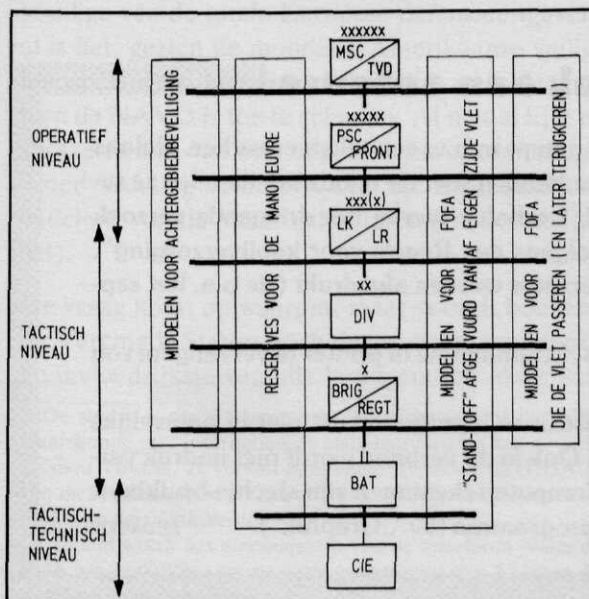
OPERATIEF NIVEAU

TACTISCH NIVEAU

TACTISCH-TECHNISCH NIVEAU

MIDDELEN VOOR ACHTERGEBIEDBEVEILIGING

RESERVES VOOR DE MANOEUVRE

xxxxxx
MSC
TVD

xxxxx
PSC
FRONT

xxx(x)
LK
LR

xx
DIV

x
BRIG
REGT

II
BAT

CIE

MIDDELEN VOOR FOFA "STAND-OFF" AFGEVUURD VAN AF EIGEN ZIJDE VLET

MIDDELEN VOOR FOFA DIE DE VLET PASSEREN (EN LATER TERUGKEREN)